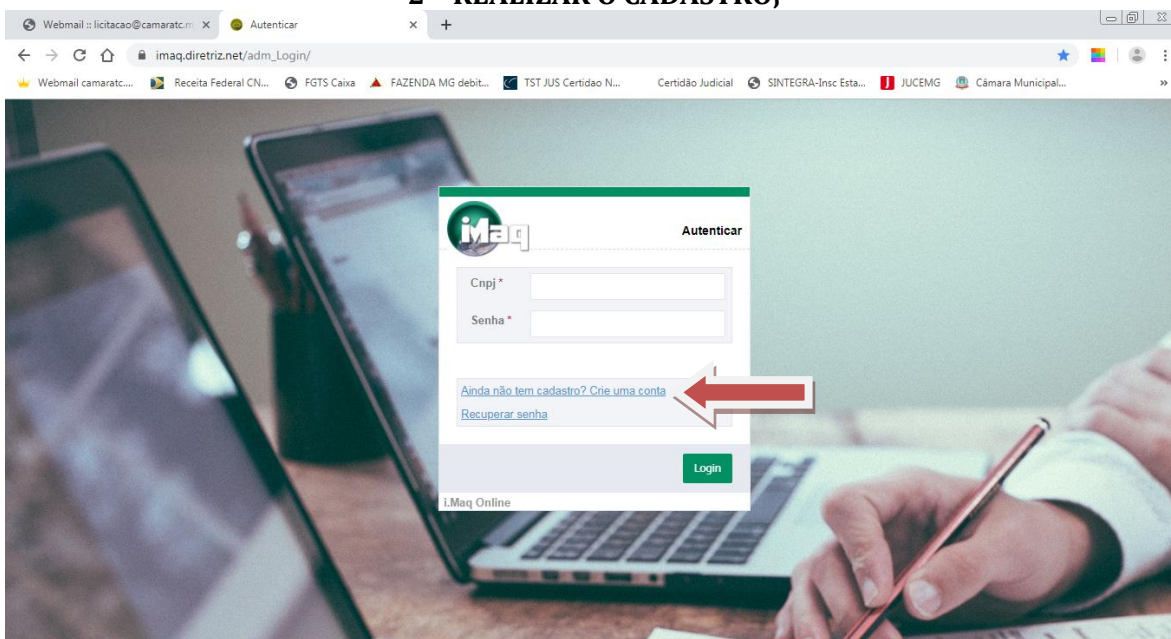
2 – REALIZAR O CADASTRO;

Webmail :: licitacao@camaratc.m ×
Autenticar ×
+

imaq.diretriz.net/adm_Login/

Webmail camaratc... Receita Federal CN... FGTS Caixa FAZENDA MG debit... TST JUS Certidao N... Certidão Judicial SINTEGRA-Insc Esta... JUCEMG Câmara Municipal...

iMaq

Autenticar

Cnpj *

Senha *

Ainda não tem cadastro? Crie uma conta

Recuperar senha

Login

i.Maq Online